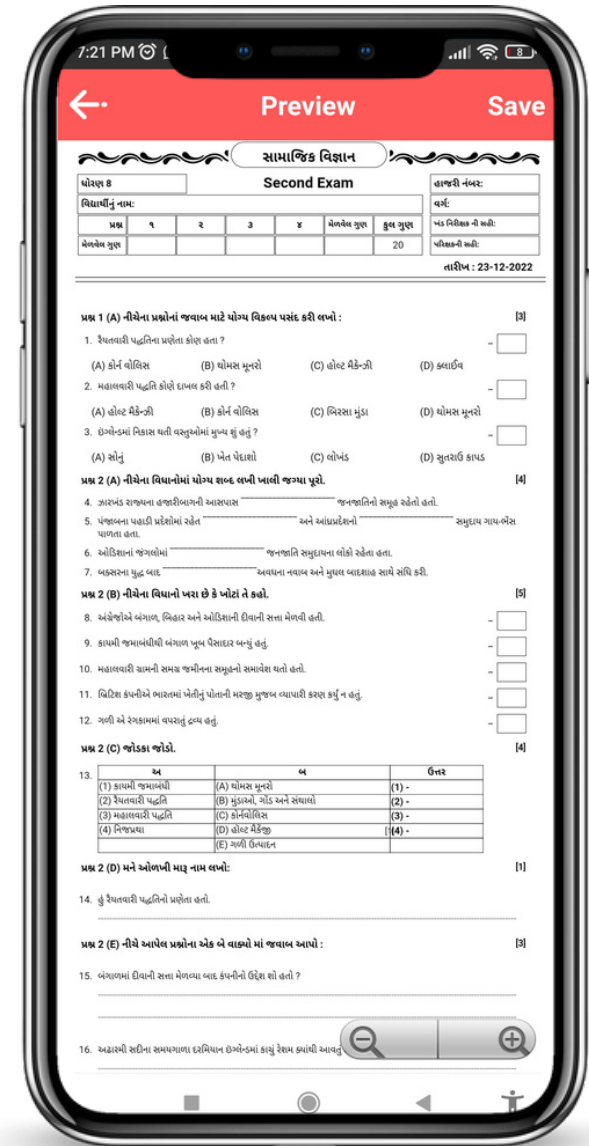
7:21 PM 8

Preview Save

સામાજિક વિજ્ઞાન

| ધોરણ 8 | Second Exam | હાજરી નંબર: |
|---|---|---|
| વિદ્યાર્થીનું નામ: | | વર્ગ: |

| પ્રશ્ન | ૧ | ૨ | ૩ | ૪ | મેળવેલ ગુણ | કુલ ગુણ | ખંડ નિરીક્ષક ની સહી: |
|---|---|---|---|---|---|---|---|
| મેળવેલ ગુણ | | | | | | 20 | પરિક્ષકની સહી: |

તારીખ : 23-12-2022

પ્રશ્ન 1 (A) નીચેના પ્રશ્નોનાં જવાબ માટે યોગ્ય વિકલ્પ પસંદ કરી લખો : [3]

1. રૈયતવારી પદ્ધતિના પ્રણેતા કોણ હતા ?
(A) કોર્ન વોલિસ (B) થોમસ મુનરો (C) હોલ્ટ મેકેન્ઝી (D) ક્લાઈવ

2. મહાલવારી પદ્ધતિ કોણે દાખલ કરી હતી ?
(A) હોલ્ટ મેકેન્ઝી (B) કોર્ન વોલિસ (C) બિરસા મુંડા (D) થોમસ મુનરો

3. ઇંગ્લેન્ડમાં નિકાસ થતી વસ્તુઓમાં મુખ્ય શું હતું ?
(A) સોનું (B) ખેત પેદાશો (C) લોખંડ (D) સુતરાઉ કાપડ

પ્રશ્ન 2 (A) નીચેના વિધાનોમાં યોગ્ય શબ્દ લખી ખાલી જગ્યા પૂરો. [4]

4. ઝારખંડ રાજ્યના હજારીબાગની આસપાસ ________ જનજાતિનો સમૂહ રહેતો હતો.
5. પંજાબના પહાડી પ્રદેશોમાં રહેતા ________ અને આંધ્રપ્રદેશનો ________ સમુદાય ગાય-ભેંસ પાળતા હતા.
6. ઓડિશાનાં જંગલોમાં ________ જનજાતિ સમુદાયના લોકો રહેતા હતા.
7. બક્સરના યુદ્ધ બાદ ________ અવધના નવાબ અને મુઘલ બાદશાહ સાથે સંધિ કરી.

પ્રશ્ન 2 (B) નીચેના વિધાનો ખરા છે કે ખોટાં તે કહો. [5]

8. અંગ્રેજોએ બંગાળ, બિહાર અને ઓડિશાની દીવાની સત્તા મેળવી હતી.
9. કાયમી જમાબંધીથી બંગાળ ખૂબ પૈસાદાર બન્યું હતું.
10. મહાલવારી ગામની સમગ્ર જમીનના સમૂહનો સમાવેશ થતો હતો.
11. બ્રિટિશ કંપનીએ ભારતમાં ખેતીનું પોતાની મરજી મુજબ વ્યાપારી કરણ કર્યું ન હતું.
12. ગળી એ રંગકામમાં વપરાતું દ્રવ્ય હતું.

પ્રશ્ન 2 (C) જોડકા જોડો. [4]

13.
| અ | બ | ઉત્તર |
|---|---|---|
| (1) કાયમી જમાબંધી | (A) થોમસ મુનરો | (1) - |
| (2) રૈયતવારી પદ્ધતિ | (B) મુંડાઓ, ગોંડ અને સંથાલો | (2) - |
| (3) મહાલવારી પદ્ધતિ | (C) કોર્નવોલિસ | (3) - |
| (4) નિજપ્રથા | (D) હોલ્ટ મેકેન્ઝી | (4) - |
| | (E) ગળી ઉત્પાદન | |

પ્રશ્ન 2 (D) મને ઓળખી મારુ નામ લખો: [1]

14. હું રૈયતવારી પદ્ધતિનો પ્રણેતા હતો.

પ્રશ્ન 2 (E) નીચે આપેલ પ્રશ્નોના એક બે વાક્યો માં જવાબ આપો : [3]

15. બંગાળમાં દીવાની સત્તા મેળવ્યા બાદ કંપનીનો ઉદ્દેશ શો હતો ?

16. અઢારમી સદીના સમયગાળા દરમિયાન ઇંગ્લેન્ડમાં કાચું રેશમ ક્યાંથી આવતું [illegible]